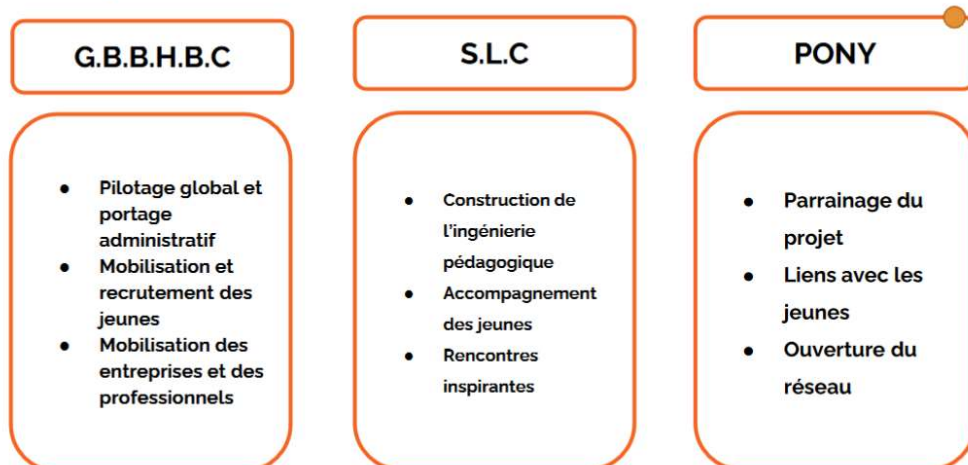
G.B.B.H.B.C

- Pilotage global et portage administratif
- Mobilisation et recrutement des jeunes
- Mobilisation des entreprises et des professionnels

S.L.C

- Construction de l'ingénierie pédagogique
- Accompagnement des jeunes
- Rencontres inspirantes

PONY

- Parrainage du projet
- Liens avec les jeunes
- Ouverture du réseau